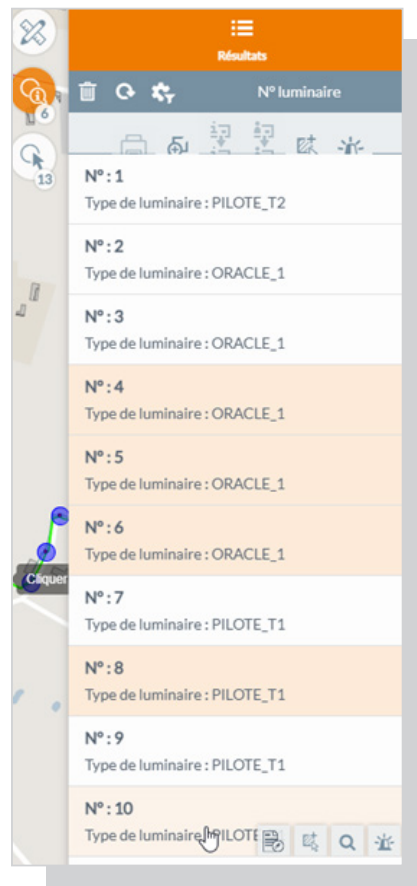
6
13
Cliquer

Résultats

N° luminaire

N° : 1
Type de luminaire : PILOTE_T2

N° : 2
Type de luminaire : ORACLE_1

N° : 3
Type de luminaire : ORACLE_1

N° : 4
Type de luminaire : ORACLE_1

N° : 5
Type de luminaire : ORACLE_1

N° : 6
Type de luminaire : ORACLE_1

N° : 7
Type de luminaire : PILOTE_T1

N° : 8
Type de luminaire : PILOTE_T1

N° : 9
Type de luminaire : PILOTE_T1

N° : 10
Type de luminaire : PILOTE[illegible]